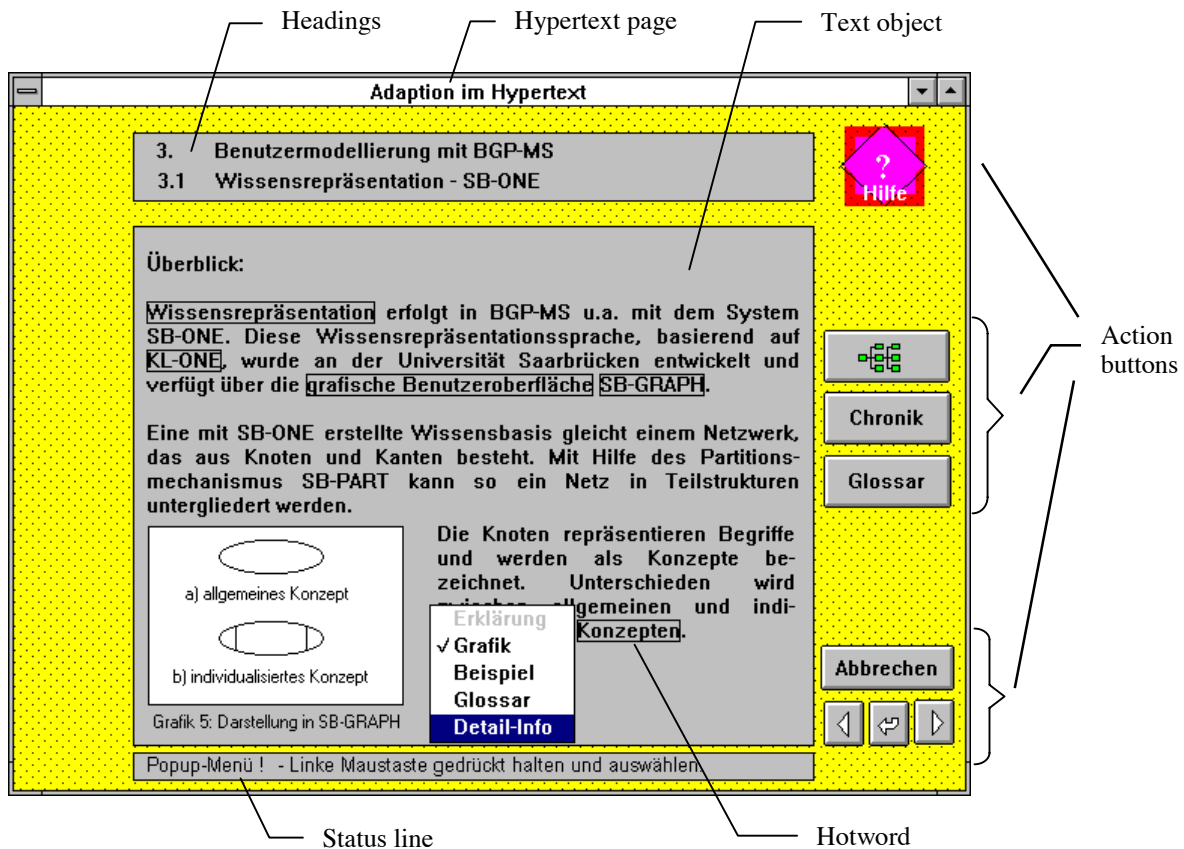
Headings

Hypertext page

Text object

Adaption im Hypertext

3. Benutzermodellierung mit BGP-MS
3.1 Wissensrepräsentation - SB-ONE

?
Hilfe

Überblick:

Wissensrepräsentation erfolgt in BGP-MS u.a. mit dem System SB-ONE. Diese Wissensrepräsentationssprache, basierend auf KL-ONE, wurde an der Universität Saarbrücken entwickelt und verfügt über die grafische Benutzeroberfläche SB-GRAPH.

Eine mit SB-ONE erstellte Wissensbasis gleicht einem Netzwerk, das aus Knoten und Kanten besteht. Mit Hilfe des Partitionsmechanismus SB-PART kann so ein Netz in Teilstrukturen untergliedert werden.

a) allgemeines Konzept

b) individualisiertes Konzept

Grafik 5: Darstellung in SB-GRAPH

Die Knoten repräsentieren Begriffe und werden als Konzepte bezeichnet. Unterschieden wird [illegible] allgemeinen und indi- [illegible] Konzepten.

Erklärung
✓Grafik
Beispiel
Glossar
Detail-Info

Chronik

Glossar

Action buttons

Abbrechen

Popup-Menü ! - Linke Maustaste gedrückt halten und auswählen

Status line

Hotword